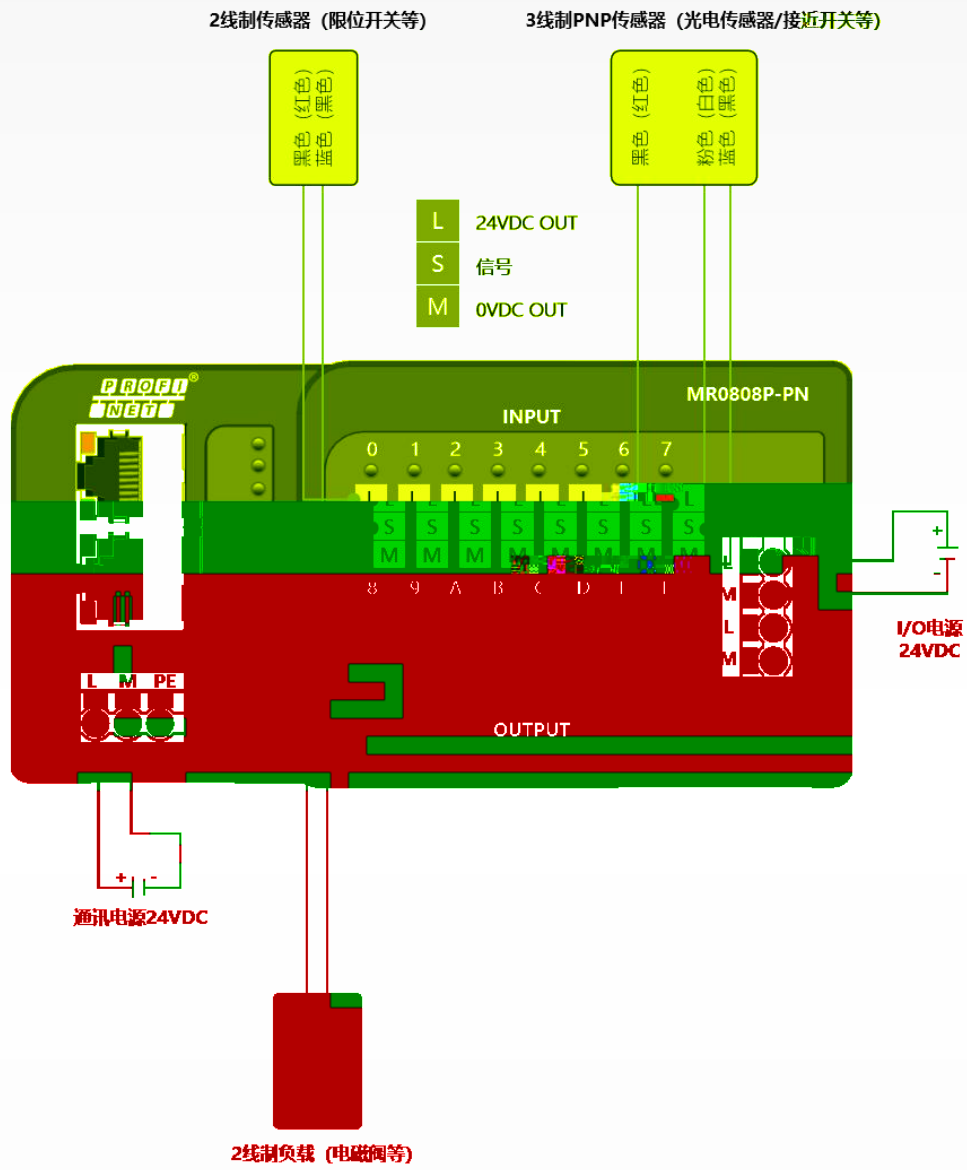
2线制传感器（限位开关等）

3线制PNP传感器（光电传感器/接近开关等）

黑色（红色）
蓝色（黑色）

黑色（红色）

粉色（白色）
蓝色（黑色）

L 24VDC OUT
S 信号
M 0VDC OUT

PROFI NET

MR0808P-PN

INPUT

0 1 2 3 4 5 6 7

L L L L L L L L
S S S S S S S S
M M M M M M M M

8 9 A B C D E F

L
M
L
M

+
-

I/O电源
24VDC

L M PE

OUTPUT

+ -

通讯电源24VDC

2线制负载（电磁阀等）